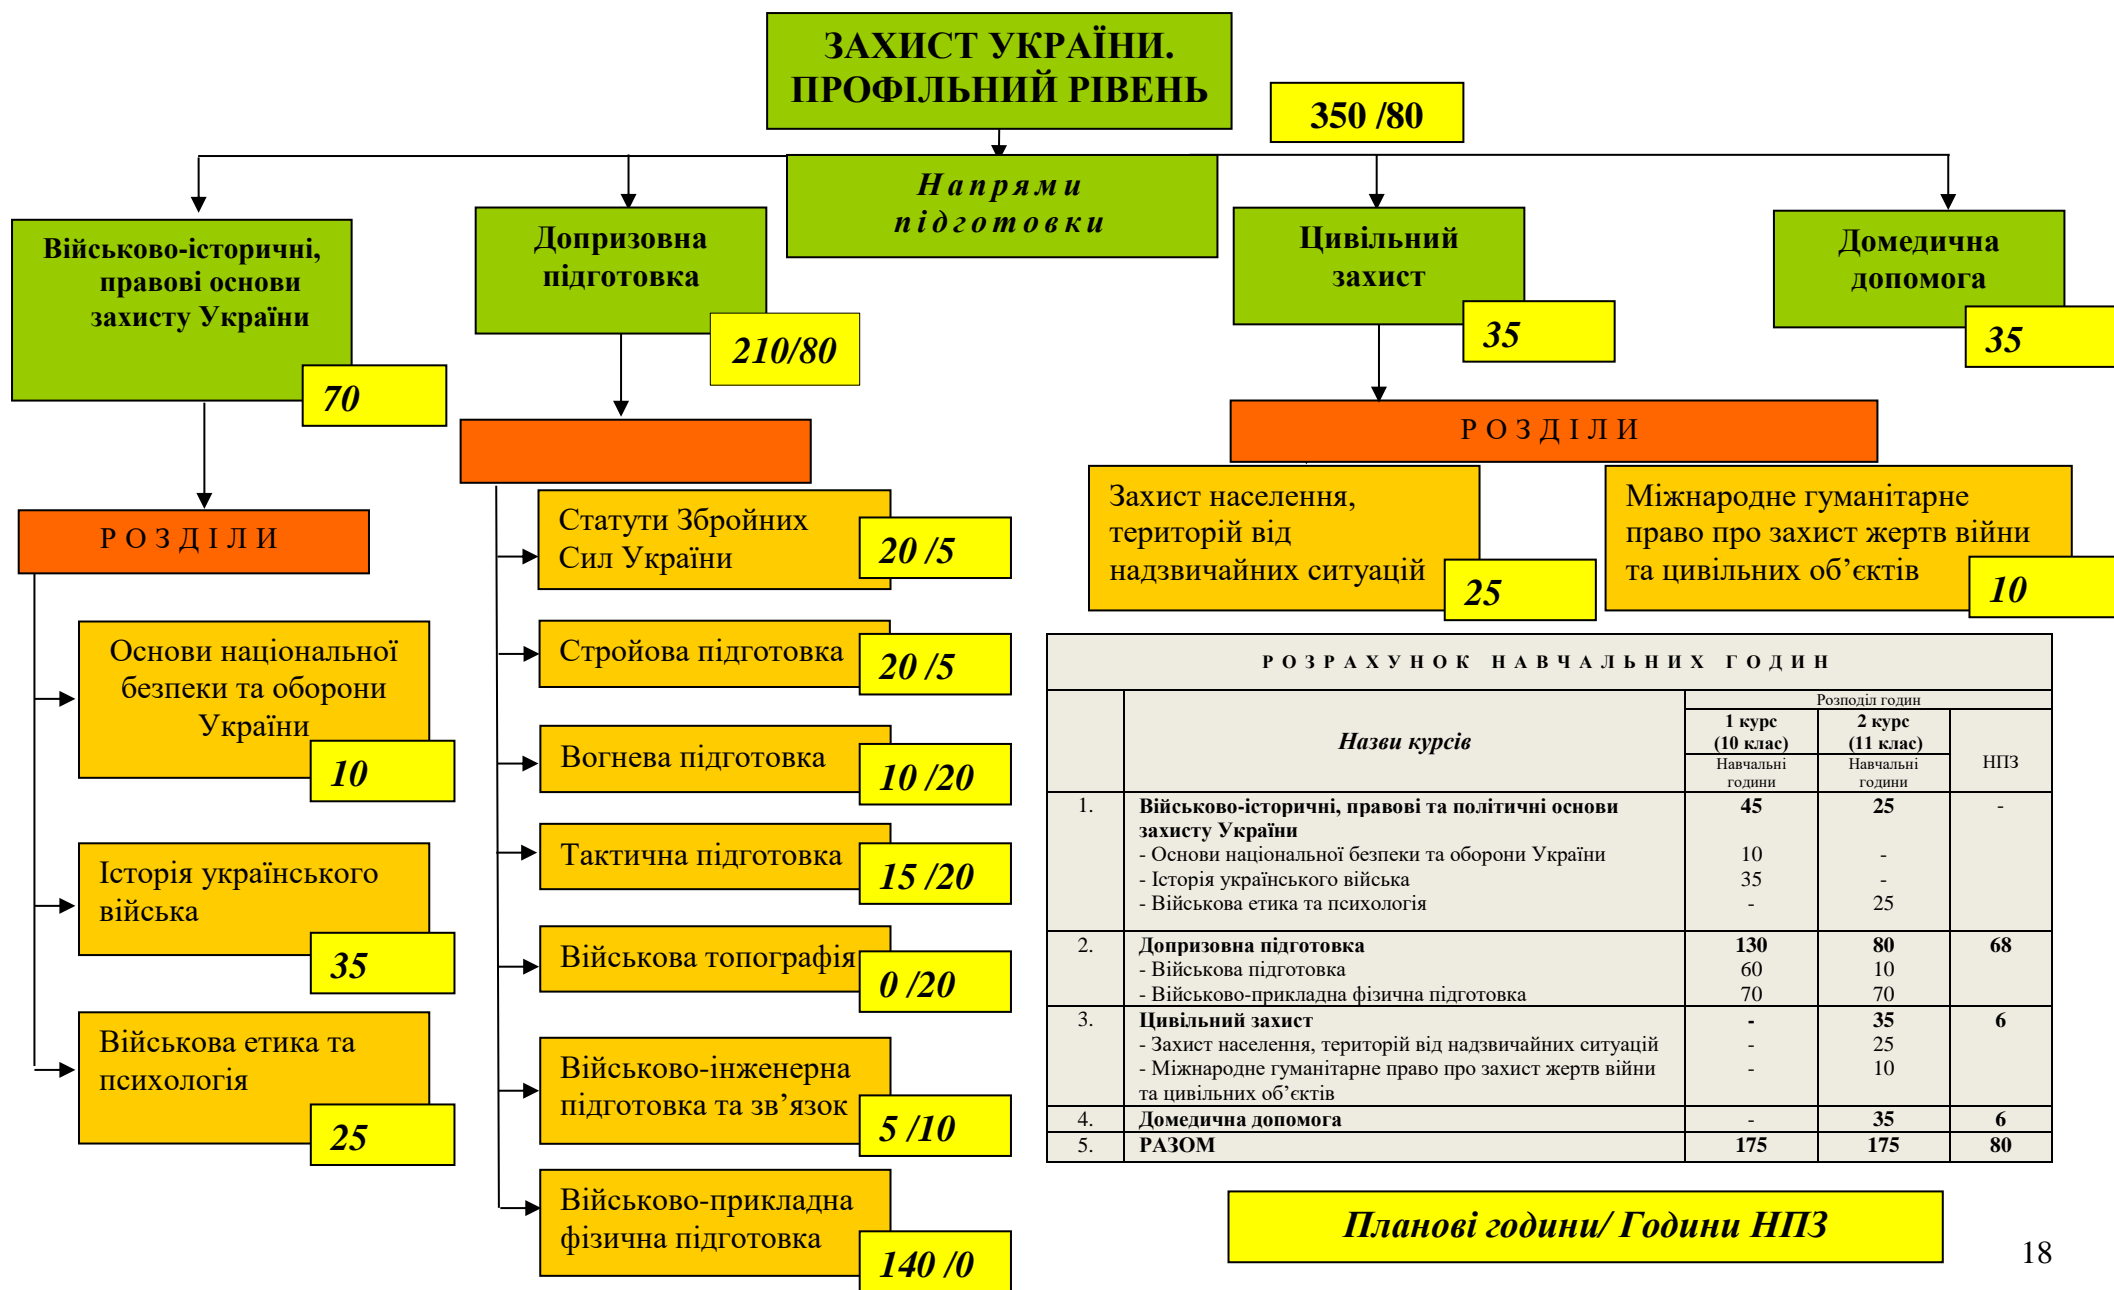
ЗАХИСТ УКРАЇНИ. ПРОФІЛЬНИЙ РІВЕНЬ

350 /80

Напрями підготовки

Військово-історичні, правові основи захисту України

70

Допризовна підготовка

210/80

Цивільний захист

35

Домедична допомога

35

Р О З Д І Л И

Основи національної безпеки та оборони України

10

Історія українського війська

35

Військова етика та психологія

25

Статути Збройних Сил України

20 /5

Стройова підготовка

20 /5

Вогнева підготовка

10 /20

Тактична підготовка

15 /20

Військова топографія

0 /20

Військово-інженерна підготовка та зв’язок

5 /10

Військово-прикладна фізична підготовка

140 /0

Р О З Д І Л И

Захист населення, територій від надзвичайних ситуацій

25

Міжнародне гуманітарне право про захист жертв війни та цивільних об’єктів

10

Р О З Р А Х У Н О К  Н А В Ч А Л Ь Н И Х  Г О Д И Н

| | Назви курсів | Розподіл годин 1 курс (10 клас) Навчальні години | 2 курс (11 клас) Навчальні години | НПЗ |
|---|---|---|---|---|
| 1. | Військово-історичні, правові та політичні основи захисту України | 45 | 25 | - |
| | - Основи національної безпеки та оборони України | 10 | - | |
| | - Історія українського війська | 35 | - | |
| | - Військова етика та психологія | - | 25 | |
| 2. | Допризовна підготовка | 130 | 80 | 68 |
| | - Військова підготовка | 60 | 10 | |
| | - Військово-прикладна фізична підготовка | 70 | 70 | |
| 3. | Цивільний захист | - | 35 | 6 |
| | - Захист населення, територій від надзвичайних ситуацій | - | 25 | |
| | - Міжнародне гуманітарне право про захист жертв війни та цивільних об’єктів | - | 10 | |
| 4. | Домедична допомога | - | 35 | 6 |
| 5. | РАЗОМ | 175 | 175 | 80 |

Планові години/ Години НПЗ

18